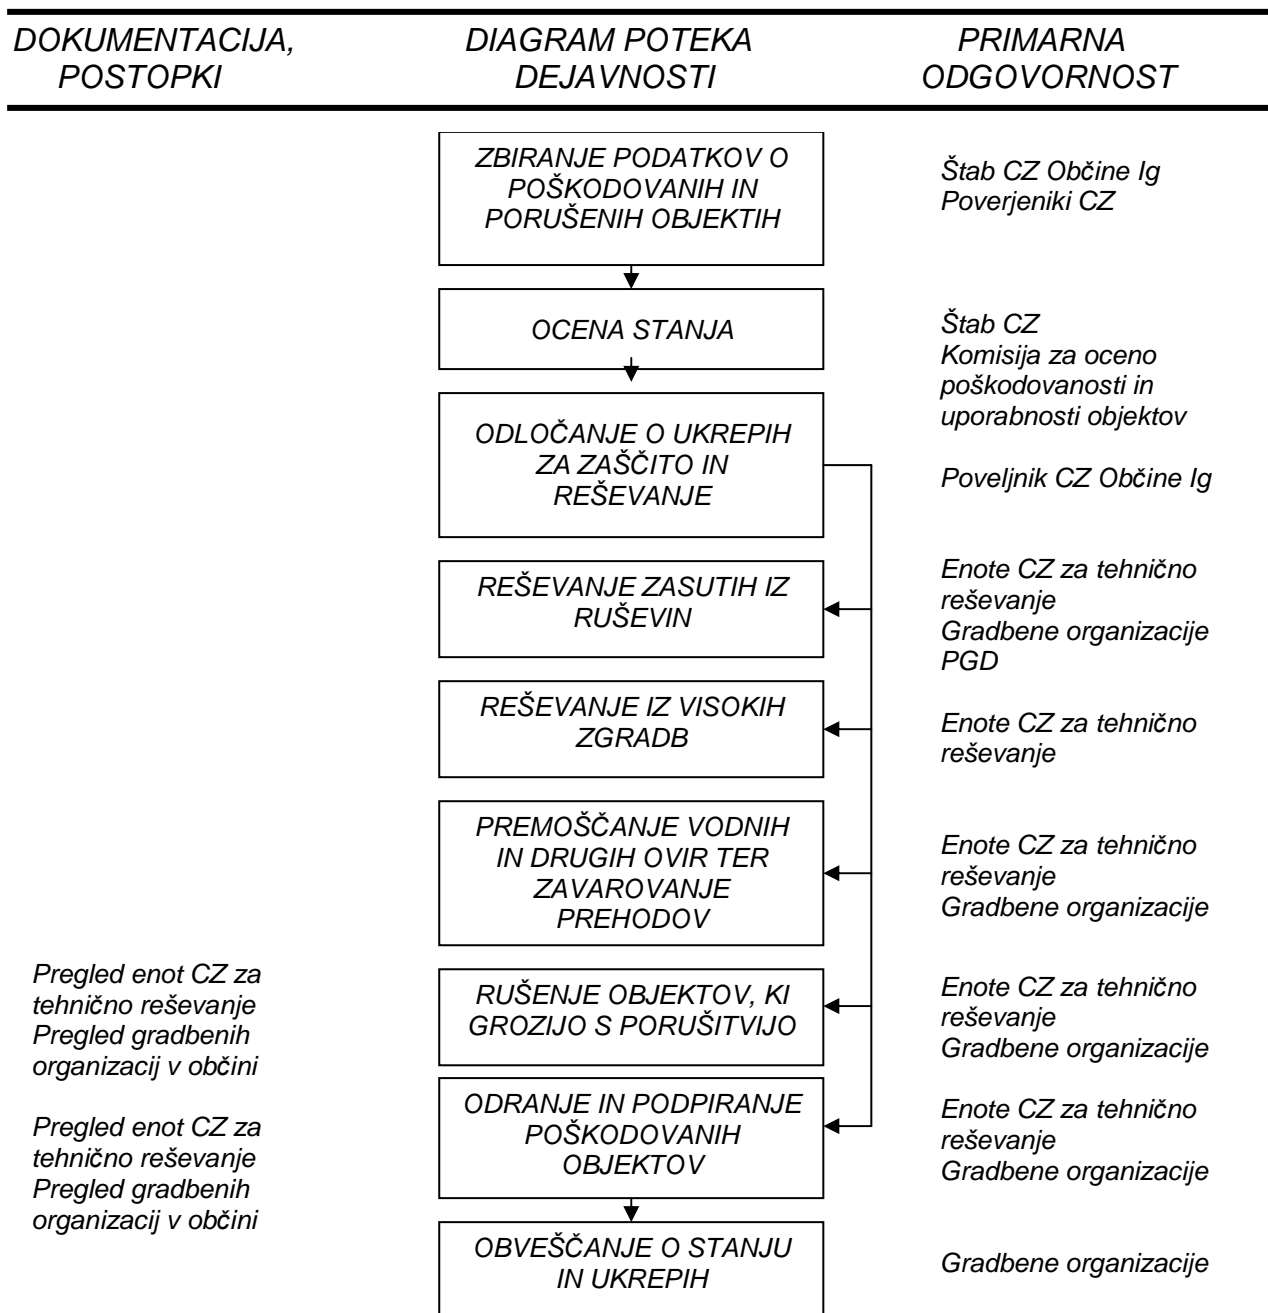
DOKUMENTACIJA, POSTOPKI

DIAGRAM POTEKA DEJAVNOSTI

PRIMARNA ODGOVORNOST

ZBIRANJE PODATKOV O POŠKODOVANIH IN PORUŠENIH OBJEKTIH

Štab CZ Občine Ig
Poverjeniki CZ

OCENA STANJA

Štab CZ
Komisija za oceno poškodovanosti in uporabnosti objektov

ODLOČANJE O UKREPIH ZA ZAŠČITO IN REŠEVANJE

Poveljnik CZ Občine Ig

REŠEVANJE ZASUTIH IZ RUŠEVIN

Enote CZ za tehnično reševanje
Gradbene organizacije
PGD

REŠEVANJE IZ VISOKIH ZGRADB

Enote CZ za tehnično reševanje

PREMOŠČANJE VODNIH IN DRUGIH OVIR TER ZAVAROVANJE PREHODOV

Enote CZ za tehnično reševanje
Gradbene organizacije

Pregled enot CZ za tehnično reševanje
Pregled gradbenih organizacij v občini

RUŠENJE OBJEKTOV, KI GROZIJO S PORUŠITVIJO

Enote CZ za tehnično reševanje
Gradbene organizacije

Pregled enot CZ za tehnično reševanje
Pregled gradbenih organizacij v občini

ODRANJE IN PODPIRANJE POŠKODOVANIH OBJEKTOV

Enote CZ za tehnično reševanje
Gradbene organizacije

OBVEŠČANJE O STANJU IN UKREPIH

Gradbene organizacije